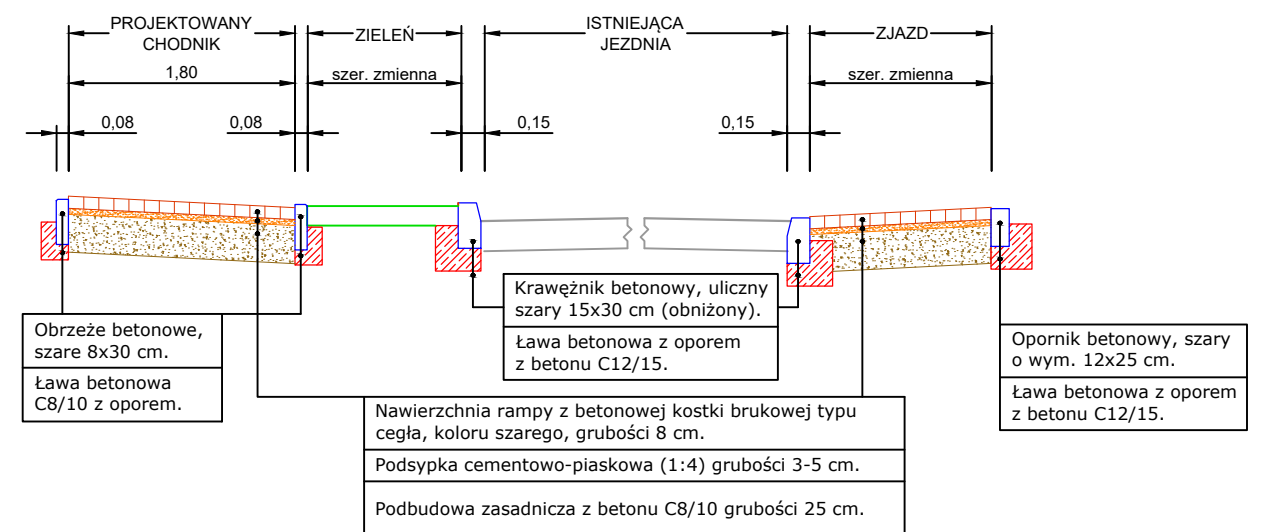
PROJEKTOWANY CHODNIK

ZIELEŃ

ISTNIEJĄCA JEZDNIA

ZJAZD

1,80

szer. zmienna

szer. zmienna

0,08

0,08

0,15

0,15

Krawężnik betonowy, uliczny szary 15x30 cm (obniżony).

Ława betonowa z oporem z betonu C12/15.

Obrzeże betonowe, szare 8x30 cm.

Ława betonowa C8/10 z oporem.

Opornik betonowy, szary o wym. 12x25 cm.

Ława betonowa z oporem z betonu C12/15.

Nawierzchnia rampy z betonowej kostki brukowej typu cegła, koloru szarego, grubości 8 cm.

Podsypka cementowo-piaskowa (1:4) grubości 3-5 cm.

Podbudowa zasadnicza z betonu C8/10 grubości 25 cm.